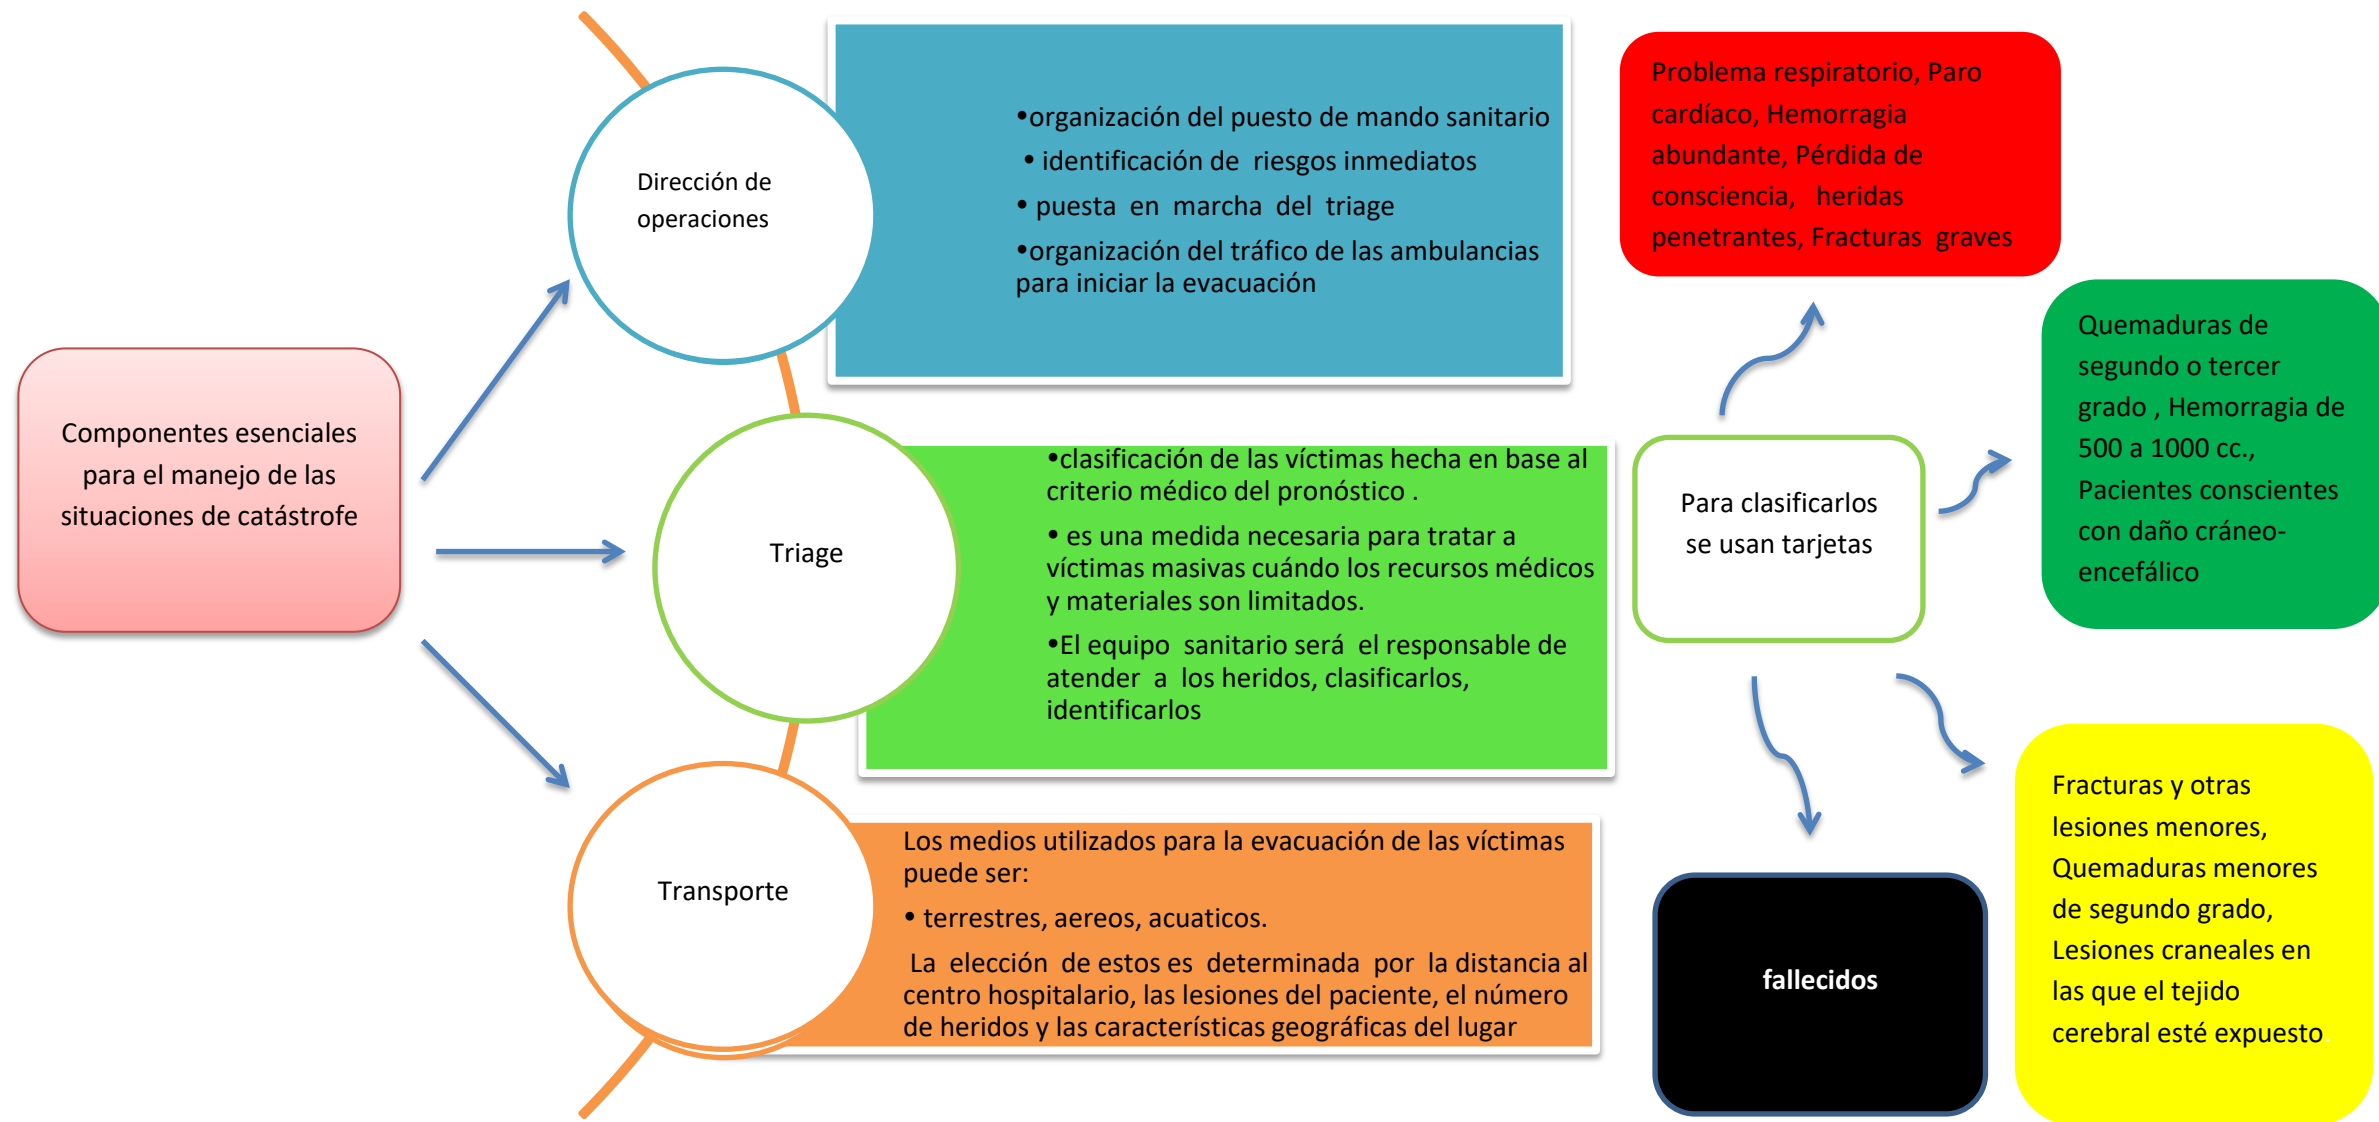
Componentes esenciales para el manejo de las situaciones de catástrofe

Dirección de operaciones

•organización del puesto de mando sanitario
• identificación de riesgos inmediatos
• puesta en marcha del triage
•organización del tráfico de las ambulancias para iniciar la evacuación

Triage

•clasificación de las víctimas hecha en base al criterio médico del pronóstico .
• es una medida necesaria para tratar a víctimas masivas cuándo los recursos médicos y materiales son limitados.
•El equipo sanitario será el responsable de atender a los heridos, clasificarlos, identificarlos

Transporte

Los medios utilizados para la evacuación de las víctimas puede ser:
• terrestres, aereos, acuaticos.
La elección de estos es determinada por la distancia al centro hospitalario, las lesiones del paciente, el número de heridos y las características geográficas del lugar

Para clasificarlos se usan tarjetas

Problema respiratorio, Paro cardíaco, Hemorragia abundante, Pérdida de consciencia, heridas penetrantes, Fracturas graves

Quemaduras de segundo o tercer grado , Hemorragia de 500 a 1000 cc., Pacientes conscientes con daño cráneo-encefálico

Fracturas y otras lesiones menores, Quemaduras menores de segundo grado, Lesiones craneales en las que el tejido cerebral esté expuesto.

fallecidos